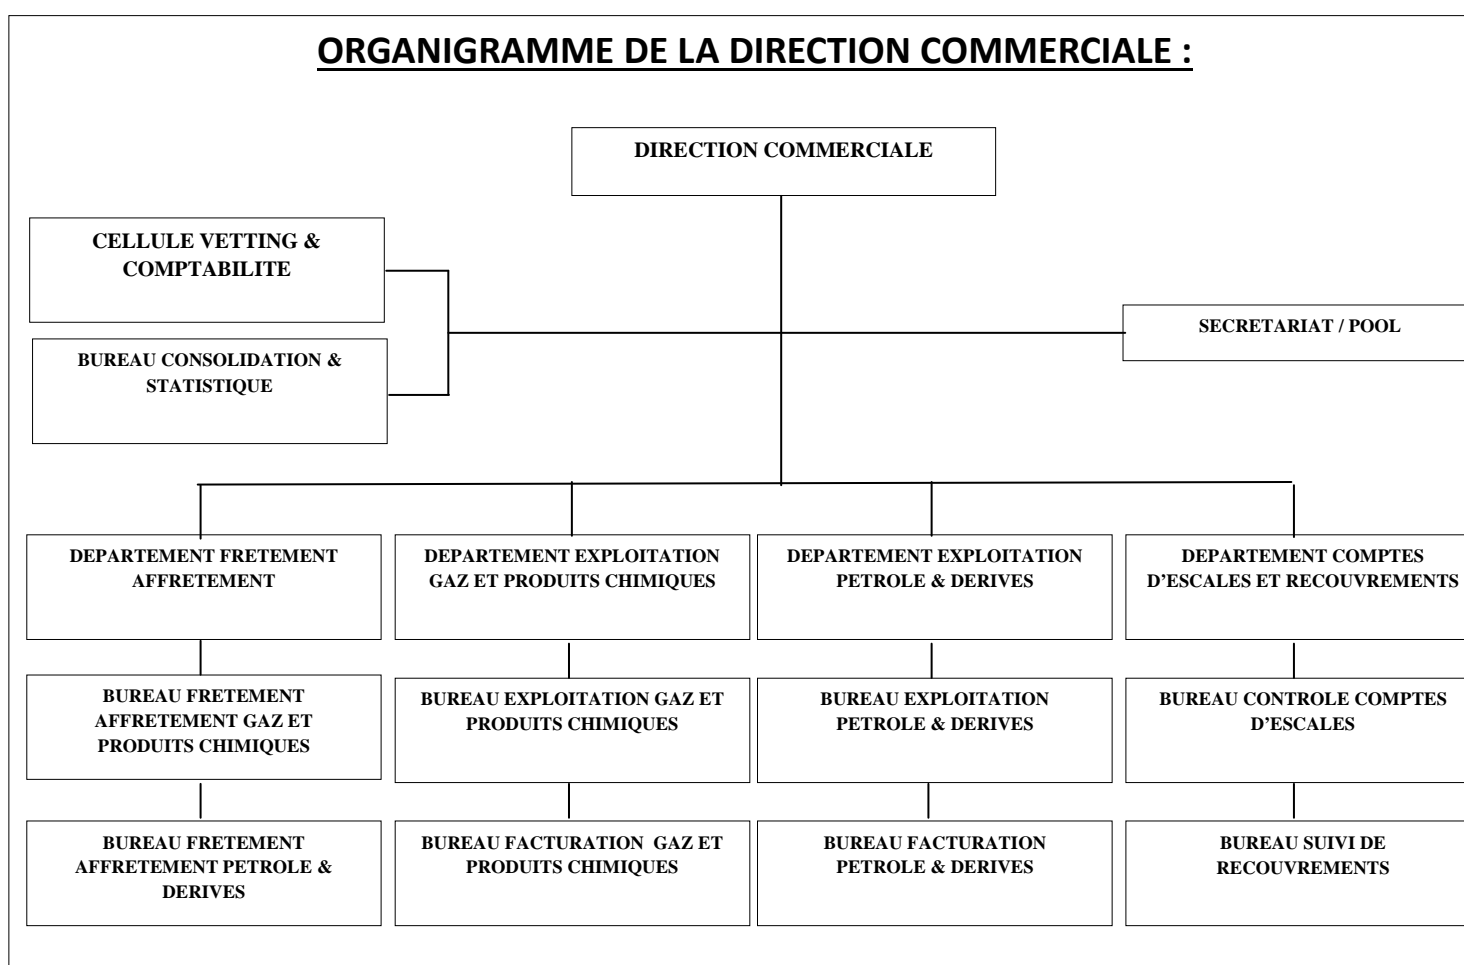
ORGANIGRAMME DE LA DIRECTION COMMERCIALE :

DIRECTION COMMERCIALE

CELLULE VETTING & COMPTABILITE

BUREAU CONSOLIDATION & STATISTIQUE

SECRETARIAT / POOL

DEPARTEMENT FRETEMENT AFFRETEMENT

BUREAU FRETEMENT AFFRETEMENT GAZ ET PRODUITS CHIMIQUES

BUREAU FRETEMENT AFFRETEMENT PETROLE & DERIVES

DEPARTEMENT EXPLOITATION GAZ ET PRODUITS CHIMIQUES

BUREAU EXPLOITATION GAZ ET PRODUITS CHIMIQUES

BUREAU FACTURATION GAZ ET PRODUITS CHIMIQUES

DEPARTEMENT EXPLOITATION PETROLE & DERIVES

BUREAU EXPLOITATION PETROLE & DERIVES

BUREAU FACTURATION PETROLE & DERIVES

DEPARTEMENT COMPTES D'ESCALES ET RECOUVREMENTS

BUREAU CONTROLE COMPTES D'ESCALES

BUREAU SUIVI DE RECOUVREMENTS